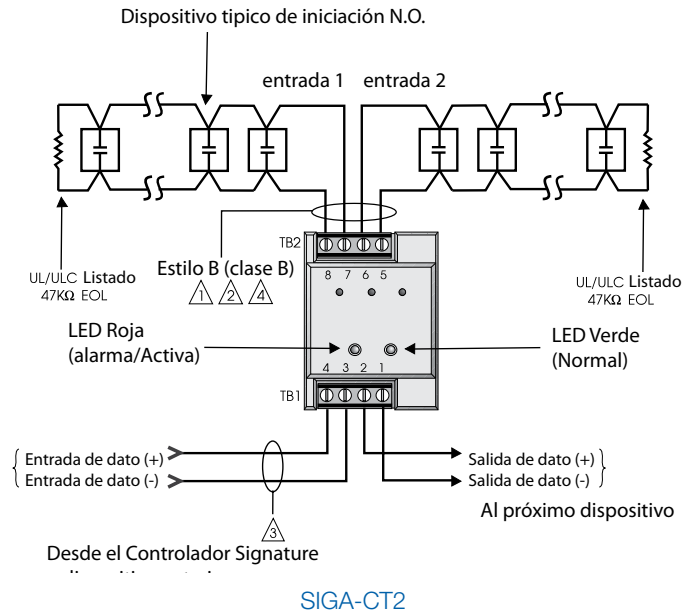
Dispositivo tipico de iniciación N.O.

entrada 1 entrada 2

TB2

8 7 6 5

Estilo B (clase B)

1 2 4

UL/ULC Listado
47KΩ EOL

UL/ULC Listado
47KΩ EOL

LED Roja
(alarma/Activa)

LED Verde
(Normal)

4 3 2 1

TB1

Entrada de dato (+)
Entrada de dato (-)

Salida de dato (+)
Salida de dato (-)

Al próximo dispositivo

3

Desde el Controlador Signature
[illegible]

SIGA-CT2